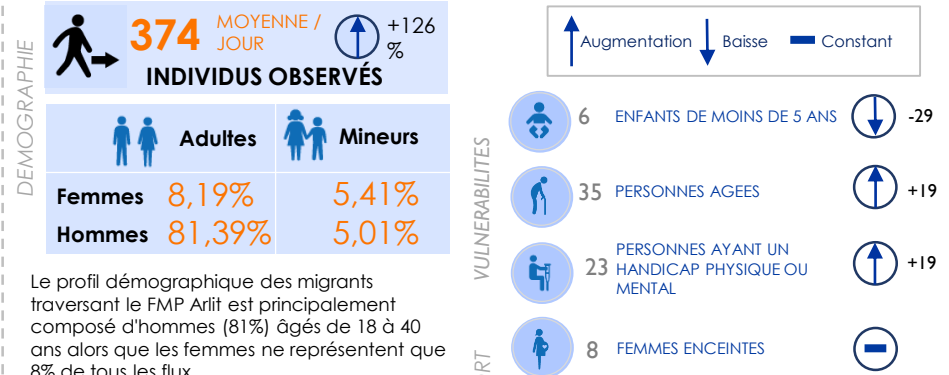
DEMOGRAPHIE

374 MOYENNE / JOUR +126 %

INDIVIDUS OBSERVÉS

| | Adultes | Mineurs |
|---|---|---|
| Femmes | 8,19% | 5,41% |
| Hommes | 81,39% | 5,01% |

Le profil démographique des migrants traversant le FMP Arlit est principalement composé d'hommes (81%) âgés de 18 à 40 ans alors que les femmes ne représentent que 8% de tous les flux

Augmentation Baisse Constant

VULNERABILITES

6 ENFANTS DE MOINS DE 5 ANS -29

35 PERSONNES AGEES +19

23 PERSONNES AYANT UN HANDICAP PHYSIQUE OU MENTAL +19

8 FEMMES ENCEINTES

RT